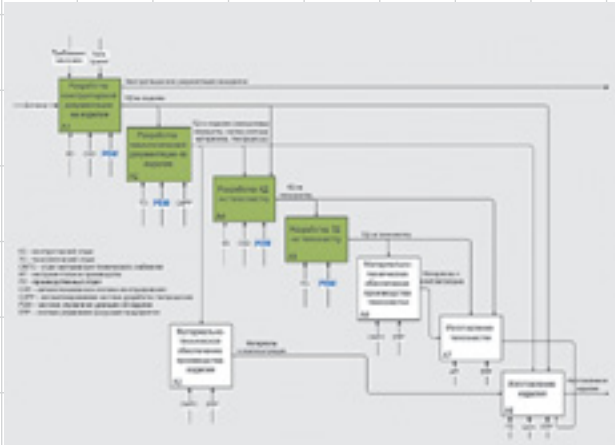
Разработка конструкторской документации на изделие

Разработка технологической документации на изделие

Разработка УП на технологию

Разработка ТД на технологию

Материально-техническое обеспечение производства технологии

Изготовление технологии

Материально-техническое обеспечение производства изделия

Изготовление изделия

PDM

PDM

PDM

PDM

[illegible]